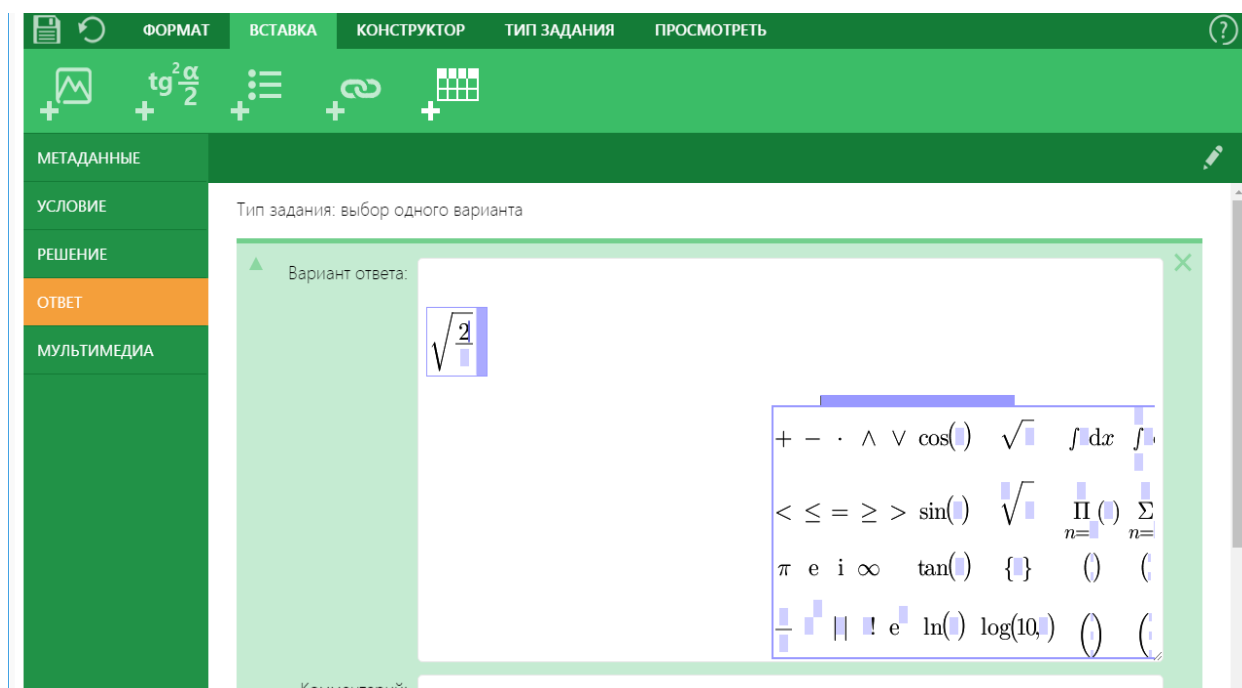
ФОРМАТ ВСТАВКА КОНСТРУКТОР ТИП ЗАДАНИЯ ПРОСМОТРЕТЬ

$tg^2\frac{\alpha}{2}$

МЕТАДАННЫЕ
УСЛОВИЕ
РЕШЕНИЕ
ОТВЕТ
МУЛЬТИМЕДИА

Тип задания: выбор одного варианта

Вариант ответа:

$\sqrt{\frac{2}{}}$

$+$ $-$ $\cdot$ $\wedge$ $\vee$ $\cos()$ $\sqrt{}$ $\int dx$ $\int$
$<$ $\leq$ $=$ $\geq$ $>$ $\sin()$ $\sqrt[]{}$ $\prod_{n=}()$ $\sum_{n=}$
$\pi$ e i $\infty$ $\tan()$ $\{\}$ $()$ $($
$\frac{}{}$ $||$ ! e $\ln()$ $\log(10,)$ $()$ $($

Комментарий: